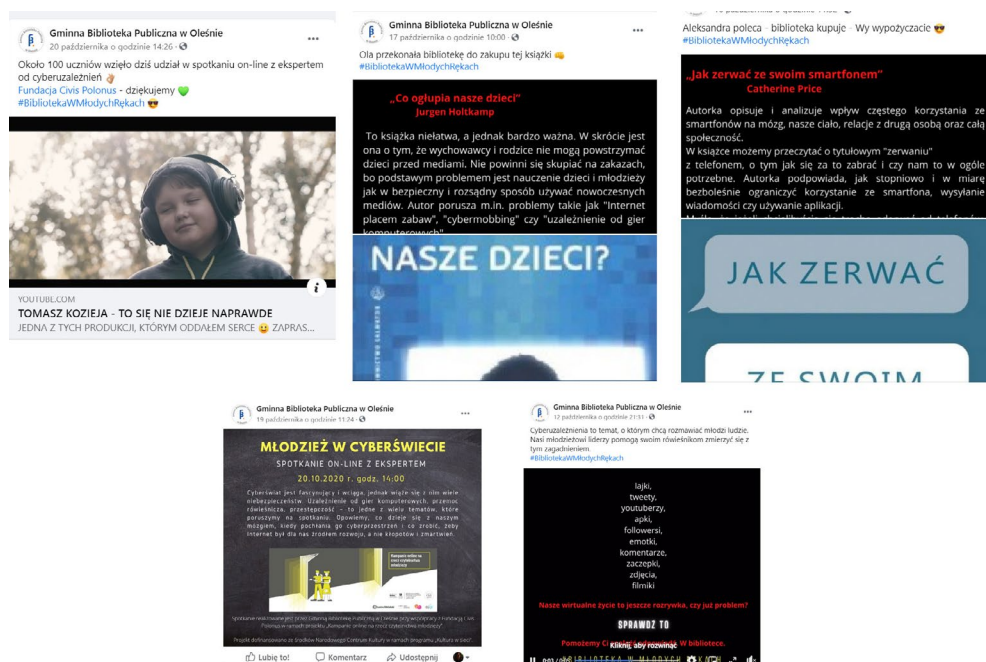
Gminna Biblioteka Publiczna w Oleśnie
20 października o godzinie 14:26 · 

Około 100 uczniów wzięło dziś udział w spotkaniu on-line z ekspertem od cyberuzależnień
Fundacja Civis Polonus - dziękujemy
#BibliotekaWMłodychRękach

YOUTUBE.COM
TOMASZ KOZIEJA - TO SIĘ NIE DZIEJE NAPRAWDĘ
JEDNA Z TYCH PRODUKCJI, KTÓRYM ODDAŁEM SERCE ZAPRAS...

Gminna Biblioteka Publiczna w Oleśnie
17 października o godzinie 10:00 · 

Ola przekonała bibliotekę do zakupu tej książki
#BibliotekaWMłodychRękach

„Co ogłupia nasze dzieci"
Jurgen Holtkamp

To książka niełatwa, a jednak bardzo ważna. W skrócie jest ona o tym, że wychowawcy i rodzice nie mogą powstrzymać dzieci przed mediami. Nie powinni się skupiać na zakazach, bo podstawowym problemem jest nauczenie dzieci i młodzieży jak w bezpieczny i rozsądny sposób używać nowoczesnych mediów. Autor porusza m.in. problemy takie jak "Internet placem zabaw", "cybermobbing" czy "uzależnienie od gier komputerowych"

NASZE DZIECI?

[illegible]

Aleksandra poleca - biblioteka kupuje - Wy wypożyczacie
#BibliotekaWMłodychRękach

„Jak zerwać ze swoim smartfonem"
Catherine Price

Autorka opisuje i analizuje wpływ częstego korzystania ze smartfonów na mózg, nasze ciało, relacje z drugą osobą oraz całą społeczność.
W książce możemy przeczytać o tytułowym "zerwaniu" z telefonem, o tym jak się za to zabrać i czy nam to w ogóle potrzebne. Autorka podpowiada, jak stopniowo i w miarę bezboleśnie ograniczyć korzystanie ze smartfona, wysyłanie wiadomości czy używanie aplikacji.
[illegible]

JAK ZERWAĆ
ZE SWOIM

Gminna Biblioteka Publiczna w Oleśnie
19 października o godzinie 11:24 · 

MŁODZIEŻ W CYBERŚWIECIE
SPOTKANIE ON-LINE Z EKSPERTEM
20.10.2020 r. godz. 14:00
Cyberświat jest fascynujący i wciąga, jednak wiąże się z nim wiele niebezpieczeństw. Uzależnienie od gier komputerowych, przemoc rówieśnicza, przestępczość - to jedne z wielu tematów, które poruszymy na spotkaniu. Opowiemy, co dzieje się z naszym mózgiem, kiedy pochłania go cyberprzestrzeń i co zrobić, żeby internet był dla nas źródłem rozwoju, a nie kłopotów i zmartwień.

Kampania online na rzecz cyfrowej młodzieży

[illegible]
Projekt dofinansowano ze środków Narodowego Centrum Kultury w ramach programu „Kultura w sieci".

Lubię to! Komentarz Udostępnij

Gminna Biblioteka Publiczna w Oleśnie
12 października o godzinie 21:31 · 

Cyberuzależnienia to temat, o którym chcą rozmawiać młodzi ludzie. Nasi młodzieżowi liderzy pomogą swoim rówieśnikom zmierzyć się z tym zagadnieniem.
#BibliotekaWMłodychRękach

lajki,
tweety,
youtuberzy,
apki,
followersi,
emotki,
komentarze,
zaczepki,
zdjęcia,
filmiki

Nasze wirtualne życie to jeszcze rozrywka, czy już problem?

SPRAWDŹ TO

Pomożemy Ci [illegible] W bibliotece.
Kliknij, aby rozwinąć
BIBLIOTEKA W MŁODYCH